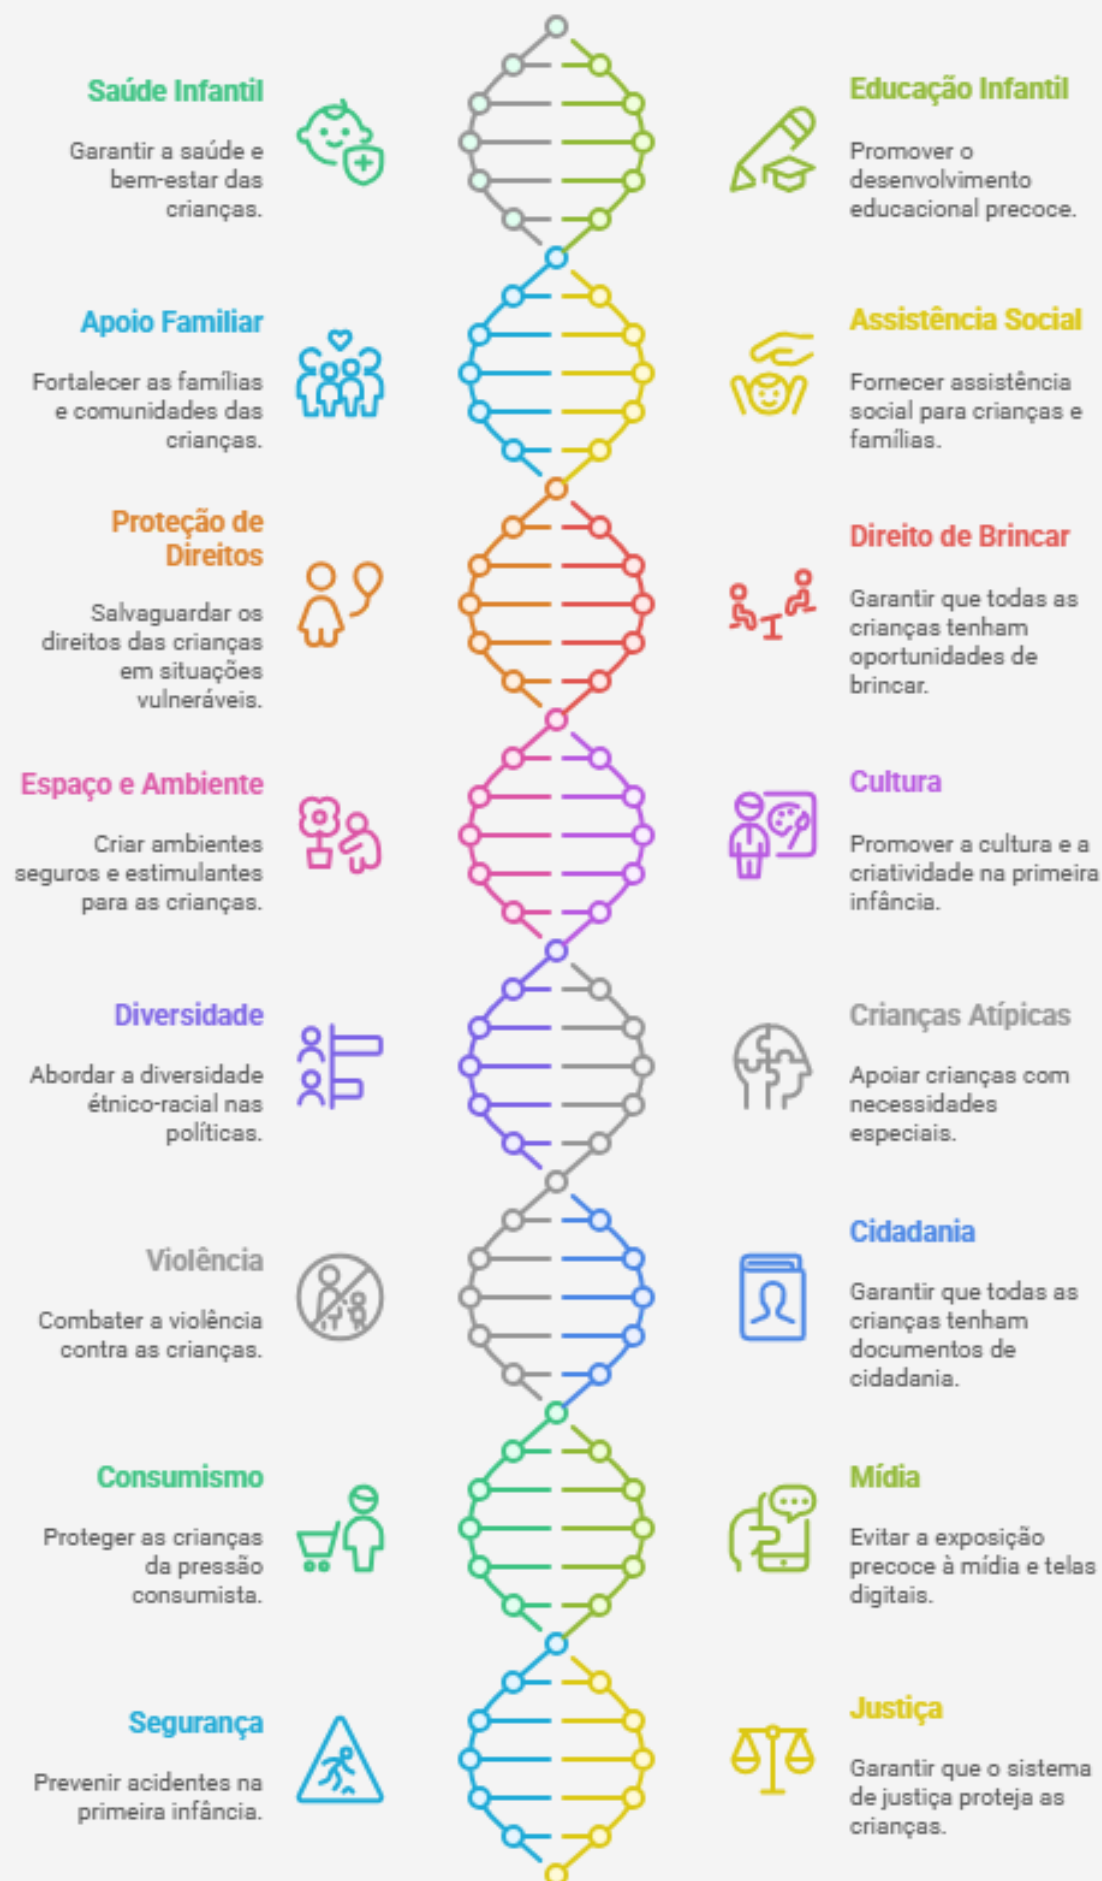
Saúde Infantil

Garantir a saúde e bem-estar das crianças.

Educação Infantil

Promover o desenvolvimento educacional precoce.

Apoio Familiar

Fortalecer as famílias e comunidades das crianças.

Assistência Social

Fornecer assistência social para crianças e famílias.

Proteção de Direitos

Salvaguardar os direitos das crianças em situações vulneráveis.

Direito de Brincar

Garantir que todas as crianças tenham oportunidades de brincar.

Espaço e Ambiente

Criar ambientes seguros e estimulantes para as crianças.

Cultura

Promover a cultura e a criatividade na primeira infância.

Diversidade

Abordar a diversidade étnico-racial nas políticas.

Crianças Atípicas

Apoiar crianças com necessidades especiais.

Violência

Combater a violência contra as crianças.

Cidadania

Garantir que todas as crianças tenham documentos de cidadania.

Consumismo

Proteger as crianças da pressão consumista.

Mídia

Evitar a exposição precoce à mídia e telas digitais.

Segurança

Prevenir acidentes na primeira infância.

Justiça

Garantir que o sistema de justiça proteja as crianças.